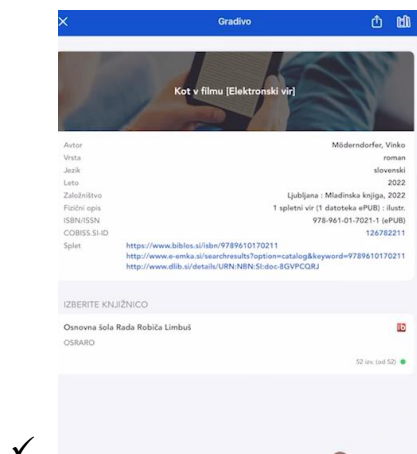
×

Gradivo

Kot v filmu [Elektronski vir]

| | |
|---|---|
| Avtor | Möderndorfer, Vinko |
| Vrsta | roman |
| Jezik | slovenski |
| Leto | 2022 |
| Založništvo | Ljubljana : Mladinska knjiga, 2022 |
| Fizični opis | 1 spletni vir (1 datoteka ePUB) : ilustr. |
| ISBN/ISSN | 978-961-01-7021-1 (ePUB) |
| COBISS.SI-ID | 126782211 |
| Splet | https://www.biblos.si/isbn/9789610170211 http://www.e-emka.si/searchresults?option=catalog&keyword=9789610170211 http://www.dlib.si/details/URN:NBN:SI:doc-8GVPCQRJ |

IZBERITE KNJIŽNICO

Osnovna šola Rada Robiča Limbuš

OSRARO

52 izv. (od 52)

✓